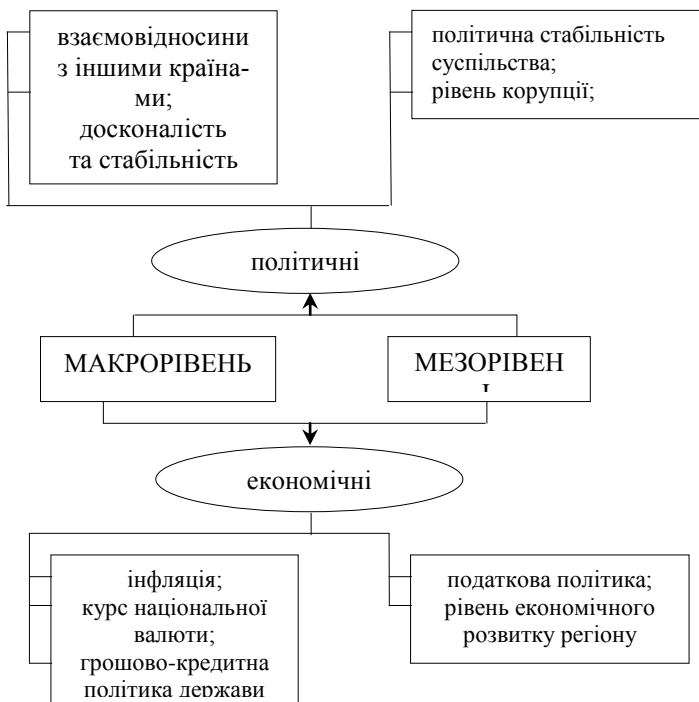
взаємовідносини з іншими країнами; досконалість та стабільність

політична стабільність суспільства; рівень корупції;

політичні

МАКРОРІВЕНЬ

МЕЗОРІВЕН

економічні

інфляція; курс національної валюти; грошово-кредитна політика держави

податкова політика; рівень економічного розвитку регіону